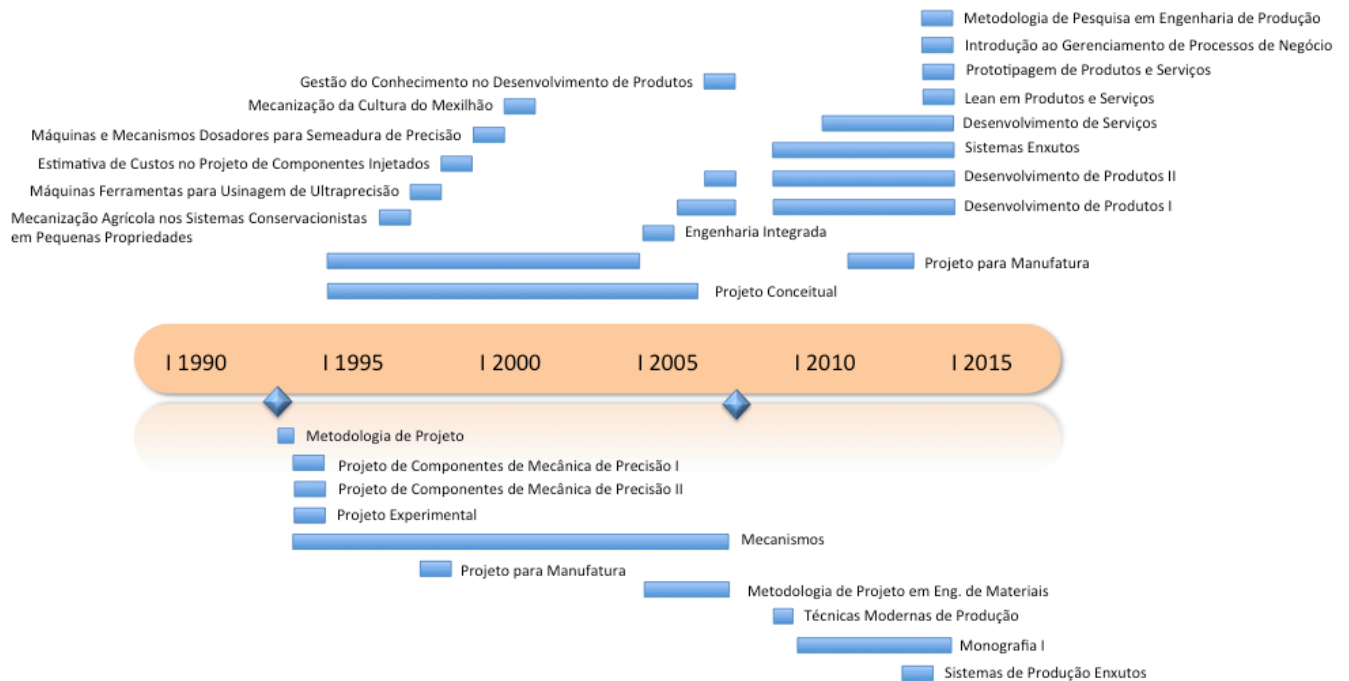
Metodologia de Pesquisa em Engenharia de Produção
Introdução ao Gerenciamento de Processos de Negócio
Prototipagem de Produtos e Serviços
Lean em Produtos e Serviços
Desenvolvimento de Serviços
Sistemas Enxutos
Desenvolvimento de Produtos II
Desenvolvimento de Produtos I
Gestão do Conhecimento no Desenvolvimento de Produtos
Mecanização da Cultura do Mexilhão
Máquinas e Mecanismos Dosadores para Semeadura de Precisão
Estimativa de Custos no Projeto de Componentes Injetados
Máquinas Ferramentas para Usinagem de Ultraprecisão
Mecanização Agrícola nos Sistemas Conservacionistas em Pequenas Propriedades
Engenharia Integrada
Projeto para Manufatura
Projeto Conceitual

I 1990 I 1995 I 2000 I 2005 I 2010 I 2015

Metodologia de Projeto
Projeto de Componentes de Mecânica de Precisão I
Projeto de Componentes de Mecânica de Precisão II
Projeto Experimental
Mecanismos
Projeto para Manufatura
Metodologia de Projeto em Eng. de Materiais
Técnicas Modernas de Produção
Monografia I
Sistemas de Produção Enxutos